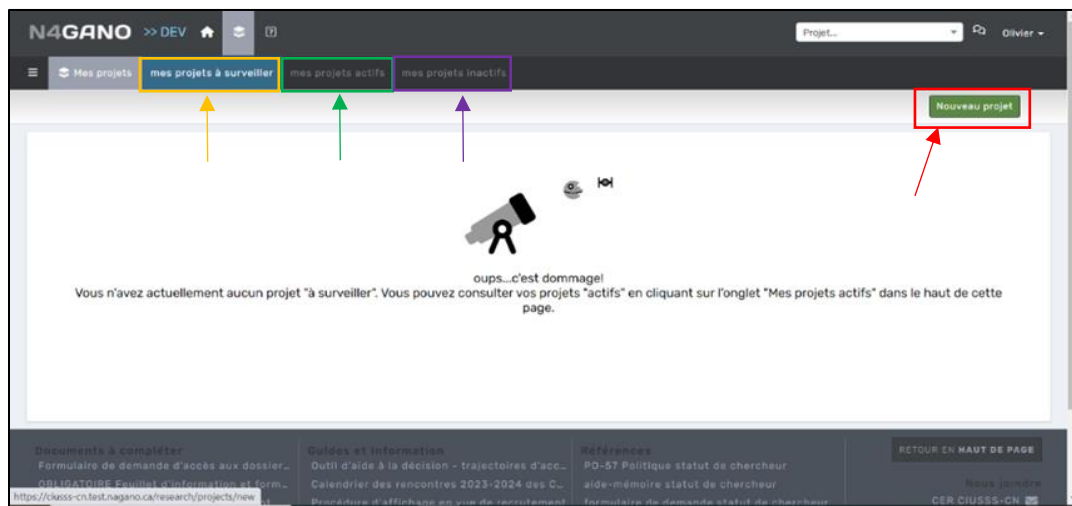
N4GANO >> DEV

Projet...

Olivier

Mes projets | mes projets à surveiller | mes projets actifs | mes projets inactifs

Nouveau projet

oups...c'est dommage!
Vous n'avez actuellement aucun projet "à surveiller". Vous pouvez consulter vos projets "actifs" en cliquant sur l'onglet "Mes projets actifs" dans le haut de cette page.

Documents à compléter
Formulaire de demande d'accès aux dossier...
OBLIGATOIRE Feuillet d'information et form...

Guides et information
Outil d'aide à la décision - trajectoires d'acc...
Calendrier des rencontres 2023-2024 des C...
Procédure d'affichage en vue de recrutement

Références
PO-57 Politique statut de chercheur
aide-mémoire statut de chercheur
formulaire de demande statut de chercheur

RETOUR EN HAUT DE PAGE

Nous joindre
CER CIUSSS-CN

https://ciusss-cn.test.nagano.ca/research/projects/new